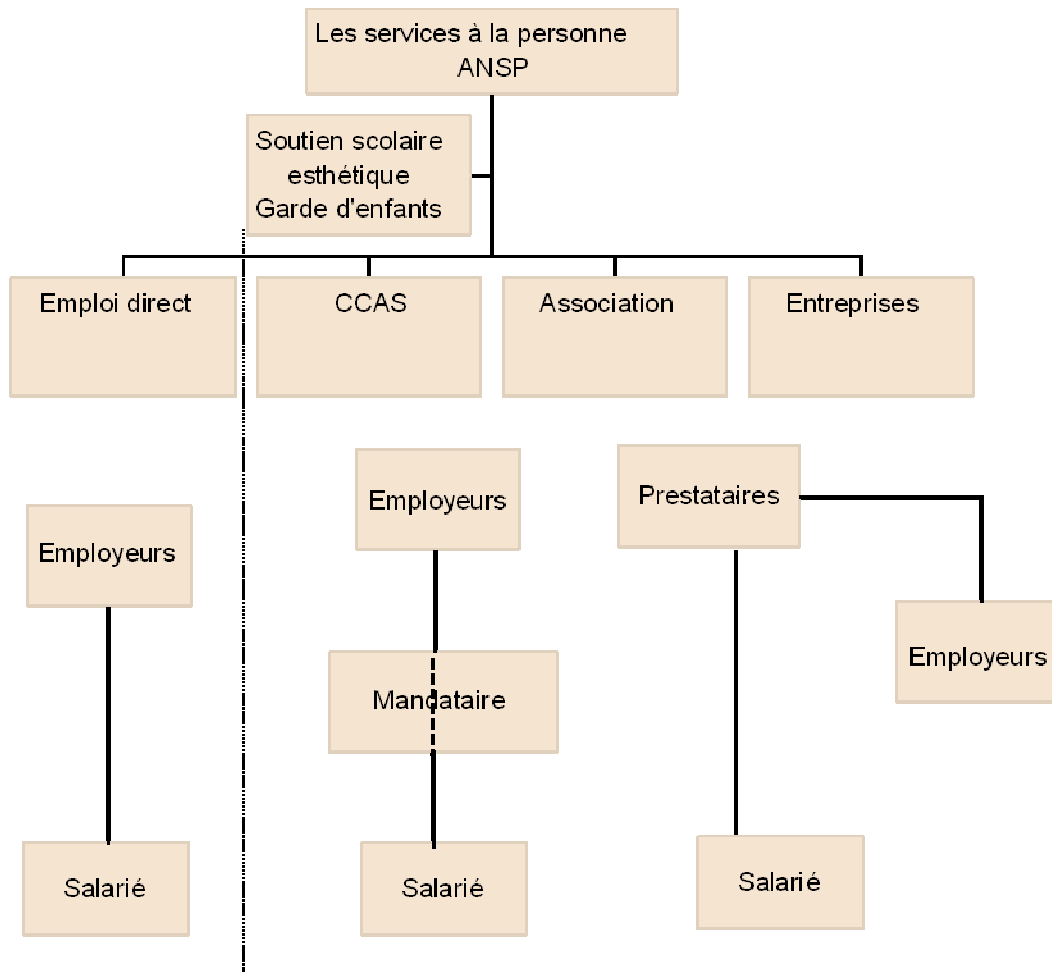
Les services à la personne
ANSP

Soutien scolaire
esthétique
Garde d'enfants

Emploi direct

CCAS

Association

Entreprises

Employeurs

Prestataires

Employeurs

Mandataire

Employeurs

Salarié

Salarié

Salarié